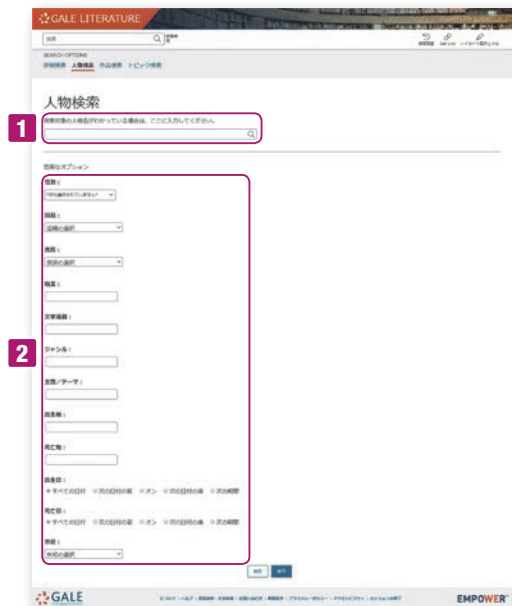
GALE LITERATURE

検索

SEARCH OPTIONS
詳細検索 人物検索 作品検索 トピック検索

人物検索

1

検索対象の人物名がわかっている場合は、ここに入力してください。

2

性別：
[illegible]

国籍：
国籍の選択

民族：
民族の選択

職業：

文学運動：

ジャンル：

主題／テーマ：

出生地：

死亡地：

出生日：
すべての日付 ○ 次の日付の前 ○ オン ○ 次の日付の後 ○ 次の期間

死亡日：
すべての日付 ○ 次の日付の前 ○ オン ○ 次の日付の後 ○ 次の期間

世紀：
世紀の選択

GALE

EMPOWER